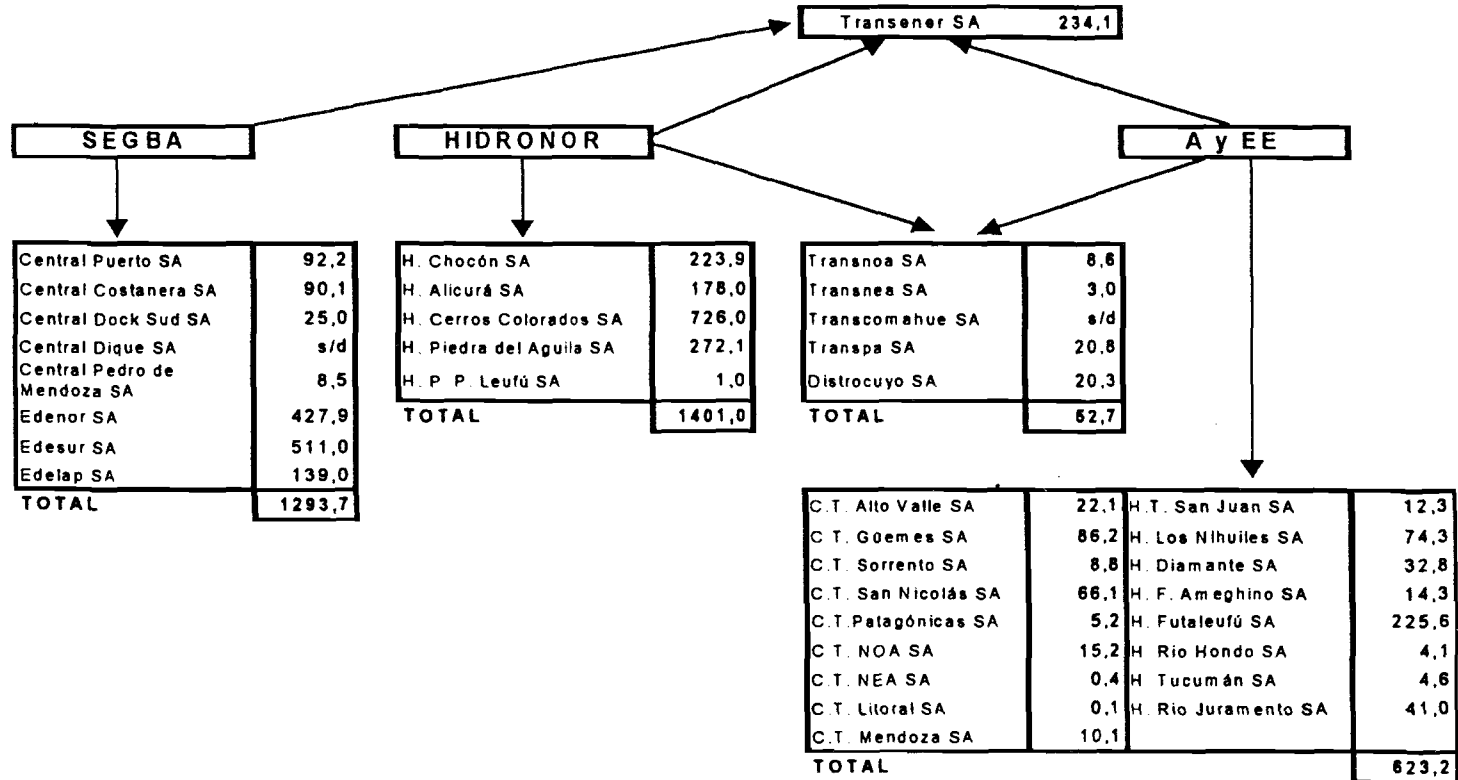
| Transener SA | 234,1 |
|---|---|

SEGBA

HIDRONOR

A y EE

| Central Puerto SA | 92,2 |
|---|---|
| Central Costanera SA | 90,1 |
| Central Dock Sud SA | 25,0 |
| Central Dique SA | s/d |
| Central Pedro de Mendoza SA | 8,5 |
| Edenor SA | 427,9 |
| Edesur SA | 511,0 |
| Edelap SA | 139,0 |
| TOTAL | 1293,7 |

| H. Chocón SA | 223,9 |
|---|---|
| H. Alicurá SA | 178,0 |
| H. Cerros Colorados SA | 726,0 |
| H. Piedra del Aguila SA | 272,1 |
| H. P. P. Leufú SA | 1,0 |
| TOTAL | 1401,0 |

| Transnoa SA | 8,6 |
|---|---|
| Transnea SA | 3,0 |
| Transcomahue SA | s/d |
| Transpa SA | 20,8 |
| Distrocuyo SA | 20,3 |
| TOTAL | 52,7 |

| C.T. Alto Valle SA | 22,1 | H.T. San Juan SA | 12,3 |
|---|---|---|---|
| C.T. Güemes SA | 86,2 | H. Los Nihuiles SA | 74,3 |
| C.T. Sorrento SA | 8,8 | H. Diamante SA | 32,8 |
| C.T. San Nicolás SA | 66,1 | H. F. Ameghino SA | 14,3 |
| C.T. Patagónicas SA | 5,2 | H. Futaleufú SA | 225,6 |
| C.T. NOA SA | 15,2 | H. Rio Hondo SA | 4,1 |
| C.T. NEA SA | 0,4 | H. Tucumán SA | 4,6 |
| C.T. Litoral SA | 0,1 | H. Rio Juramento SA | 41,0 |
| C.T. Mendoza SA | 10,1 | | |
| TOTAL | | | 623,2 |